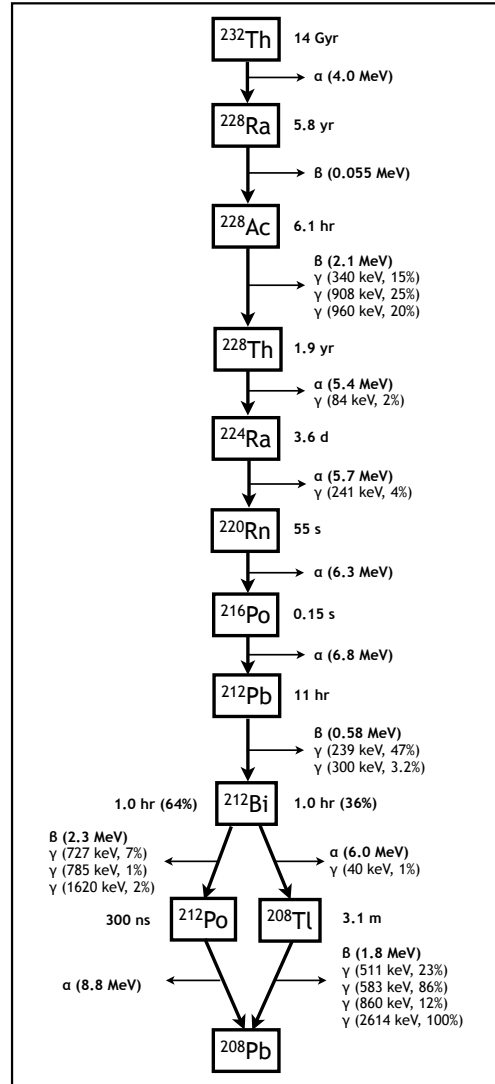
$^{232}$Th 14 Gyr

α (4.0 MeV)

$^{228}$Ra 5.8 yr

β (0.055 MeV)

$^{228}$Ac 6.1 hr

β (2.1 MeV)
γ (340 keV, 15%)
γ (908 keV, 25%)
γ (960 keV, 20%)

$^{228}$Th 1.9 yr

α (5.4 MeV)
γ (84 keV, 2%)

$^{224}$Ra 3.6 d

α (5.7 MeV)
γ (241 keV, 4%)

$^{220}$Rn 55 s

α (6.3 MeV)

$^{216}$Po 0.15 s

α (6.8 MeV)

$^{212}$Pb 11 hr

β (0.58 MeV)
γ (239 keV, 47%)
γ (300 keV, 3.2%)

1.0 hr (64%) $^{212}$Bi 1.0 hr (36%)

β (2.3 MeV)
γ (727 keV, 7%)
γ (785 keV, 1%)
γ (1620 keV, 2%)

α (6.0 MeV)
γ (40 keV, 1%)

300 ns $^{212}$Po

$^{208}$Tl 3.1 m

α (8.8 MeV)

β (1.8 MeV)
γ (511 keV, 23%)
γ (583 keV, 86%)
γ (860 keV, 12%)
γ (2614 keV, 100%)

$^{208}$Pb